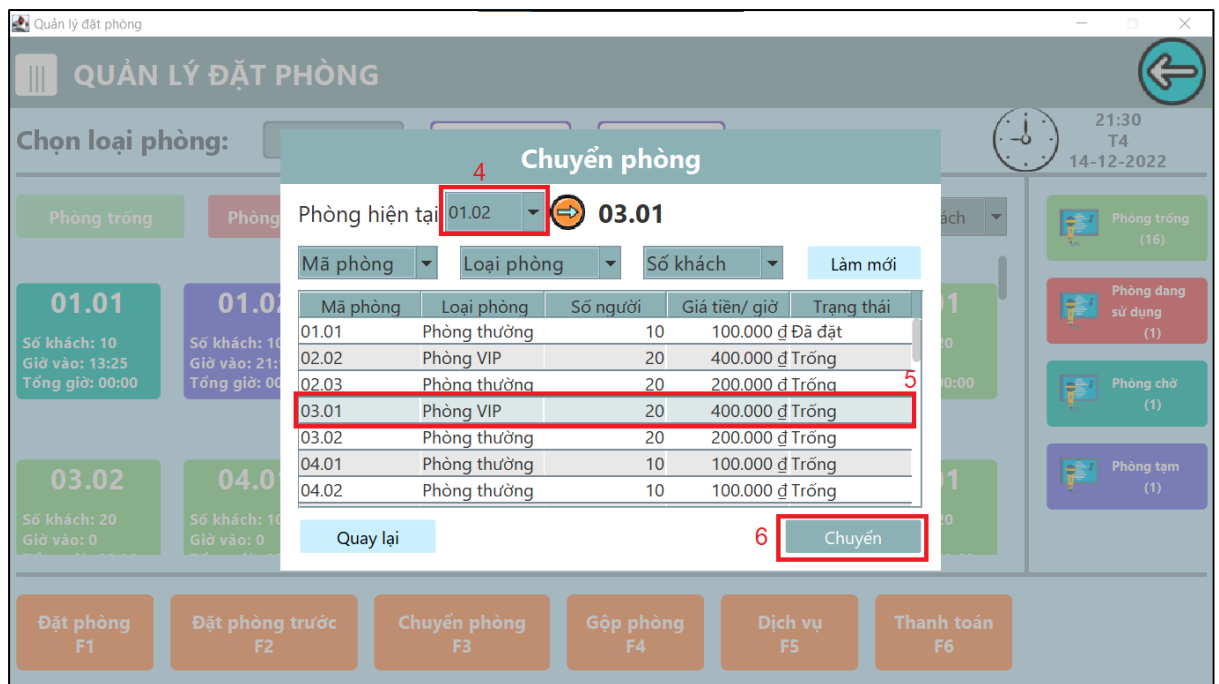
Quản lý đặt phòng

QUẢN LÝ ĐẶT PHÒNG

Chọn loại phòng:

21:30
T4
14-12-2022

Phòng trống

Phòng

01.01
Số khách: 10
Giờ vào: 13:25
Tổng giờ: 00:00

01.02
Số khách: 10
Giờ vào: 21:
Tổng giờ: 00

03.02
Số khách: 20
Giờ vào: 0

04.0
Số khách: 10
Giờ vào: 0

Chuyển phòng

4

Phòng hiện tại 01.02 03.01

Mã phòng
Loại phòng
Số khách
Làm mới

| Mã phòng | Loại phòng | Số người | Giá tiền/ giờ | Trạng thái |
|---|---|---|---|---|
| 01.01 | Phòng thường | 10 | 100.000 ₫ | Đã đặt |
| 02.02 | Phòng VIP | 20 | 400.000 ₫ | Trống |
| 02.03 | Phòng thường | 20 | 200.000 ₫ | Trống |
| 03.01 | Phòng VIP | 20 | 400.000 ₫ | Trống |
| 03.02 | Phòng thường | 20 | 200.000 ₫ | Trống |
| 04.01 | Phòng thường | 10 | 100.000 ₫ | Trống |
| 04.02 | Phòng thường | 10 | 100.000 ₫ | Trống |

5

Quay lại

6

Chuyển

ách

Phòng trống (16)

Phòng đang sử dụng (1)

Phòng chờ (1)

Phòng tạm (1)

Đặt phòng F1

Đặt phòng trước F2

Chuyển phòng F3

Gộp phòng F4

Dịch vụ F5

Thanh toán F6